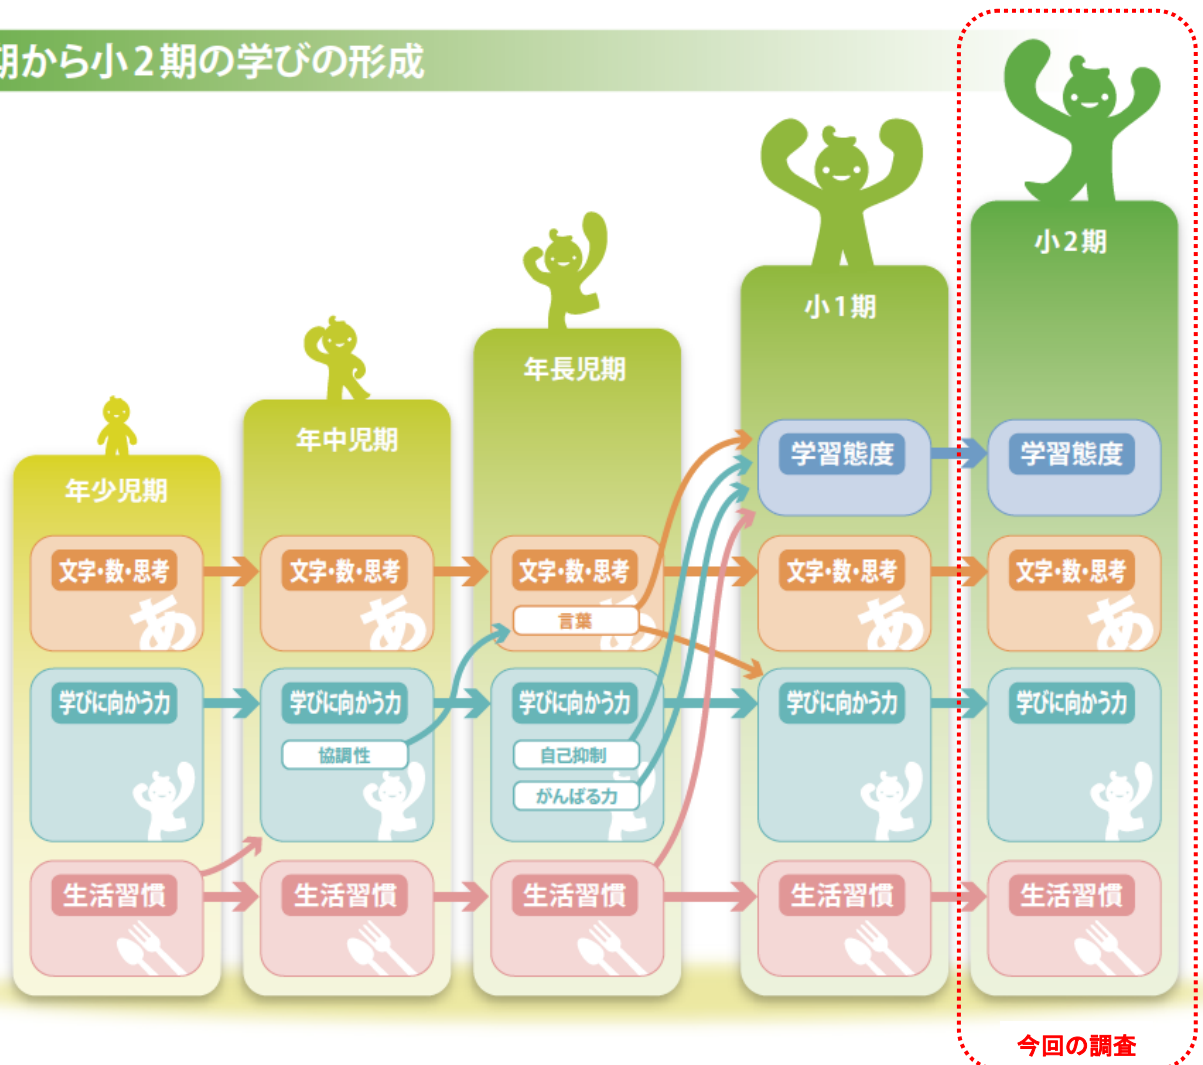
期から小2期の学びの形成

年少児期
文字・数・思考
あ
学びに向かう力
生活習慣

年中児期
文字・数・思考
あ
学びに向かう力
協調性
生活習慣

年長児期
文字・数・思考
言葉
学びに向かう力
自己抑制
がんばる力
生活習慣

小1期
学習態度
文字・数・思考
あ
学びに向かう力
生活習慣

小2期
学習態度
文字・数・思考
あ
学びに向かう力
生活習慣

今回の調査